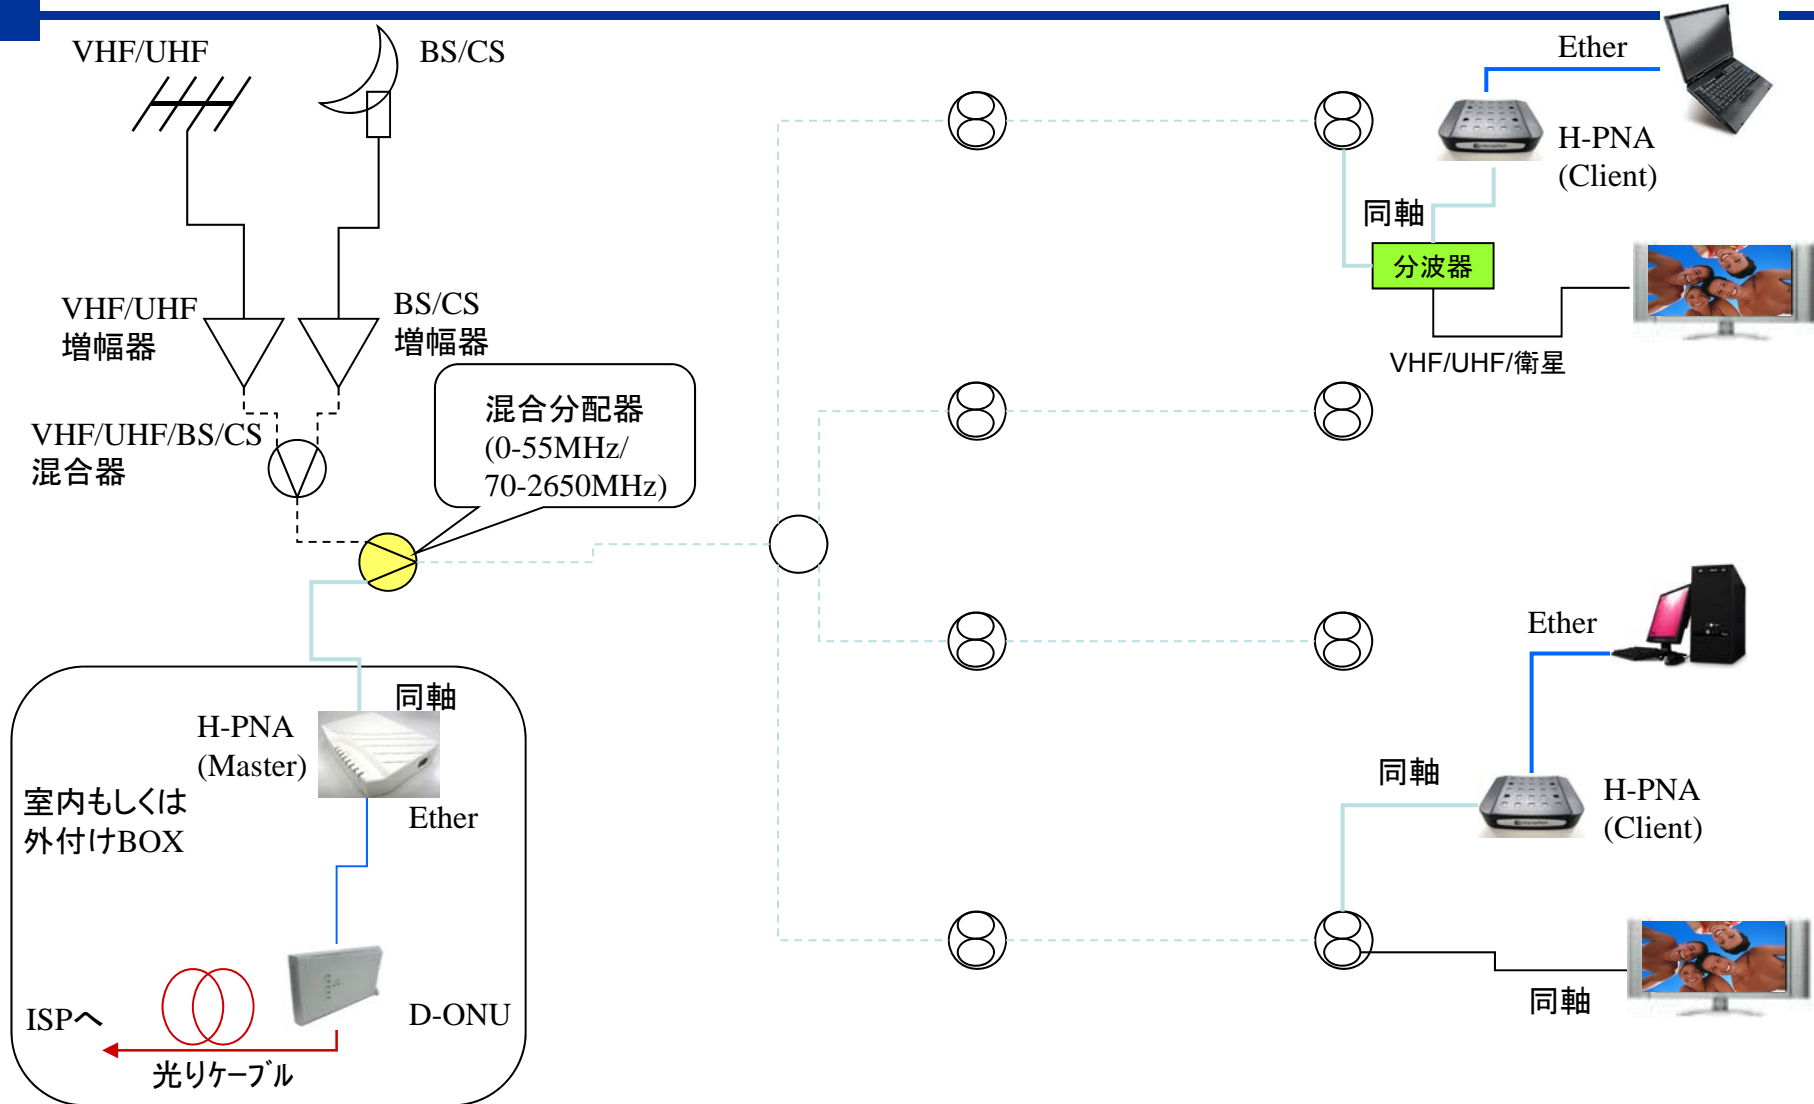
VHF/UHF

BS/CS

Ether

H-PNA
(Client)

同軸

分波器

VHF/UHF/衛星

VHF/UHF
増幅器

BS/CS
増幅器

VHF/UHF/BS/CS
混合器

混合分配器
(0-55MHz/
70-2650MHz)

Ether

同軸

H-PNA
(Master)

室内もしくは
外付けBOX

Ether

同軸

H-PNA
(Client)

ISPへ

光りケーブル

D-ONU

同軸